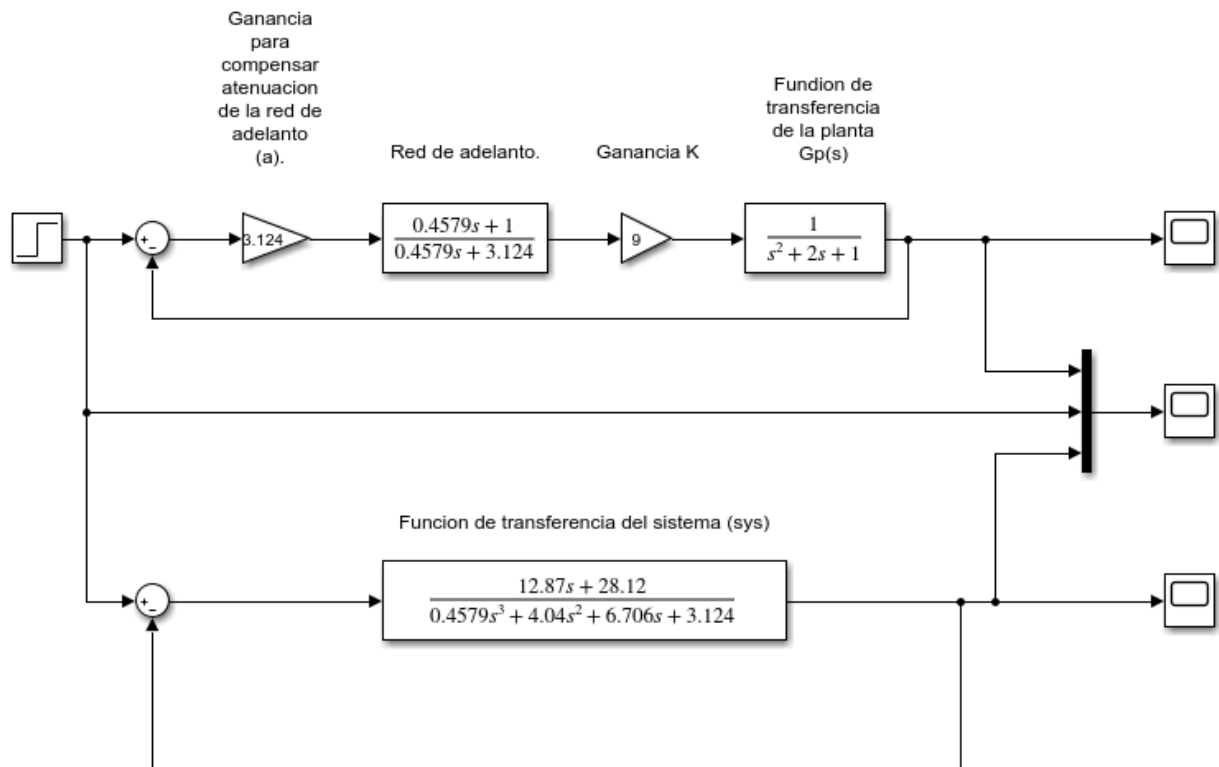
Ganancia para compensar atenuacion de la red de adelanto (a).

Red de adelanto.

Ganancia K

Fundion de transferencia de la planta Gp(s)

+
-

3.124

$\frac{0.4579s + 1}{0.4579s + 3.124}$

9

$\frac{1}{s^2 + 2s + 1}$

Funcion de transferencia del sistema (sys)

+
-

$\frac{12.87s + 28.12}{0.4579s^3 + 4.04s^2 + 6.706s + 3.124}$